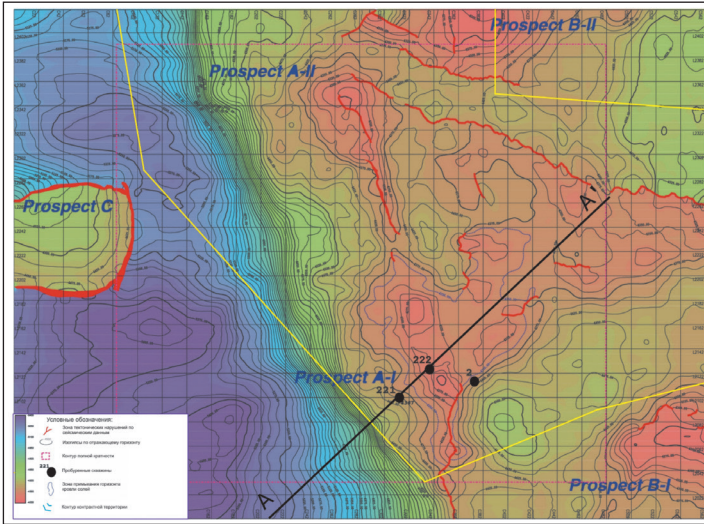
Prospect B-II

Prospect A-II

Prospect C

A'

222

2

Prospect A-I

221

A

Prospect B-I

Условные обозначения:

Зона тектонических нарушений по сейсмическим данным

Изолинии по отражающему горизонту

Контур полной оценки

221 Пробуренные скважины

Зона прилегания горизонта кровли солей

Контур контрастной территории